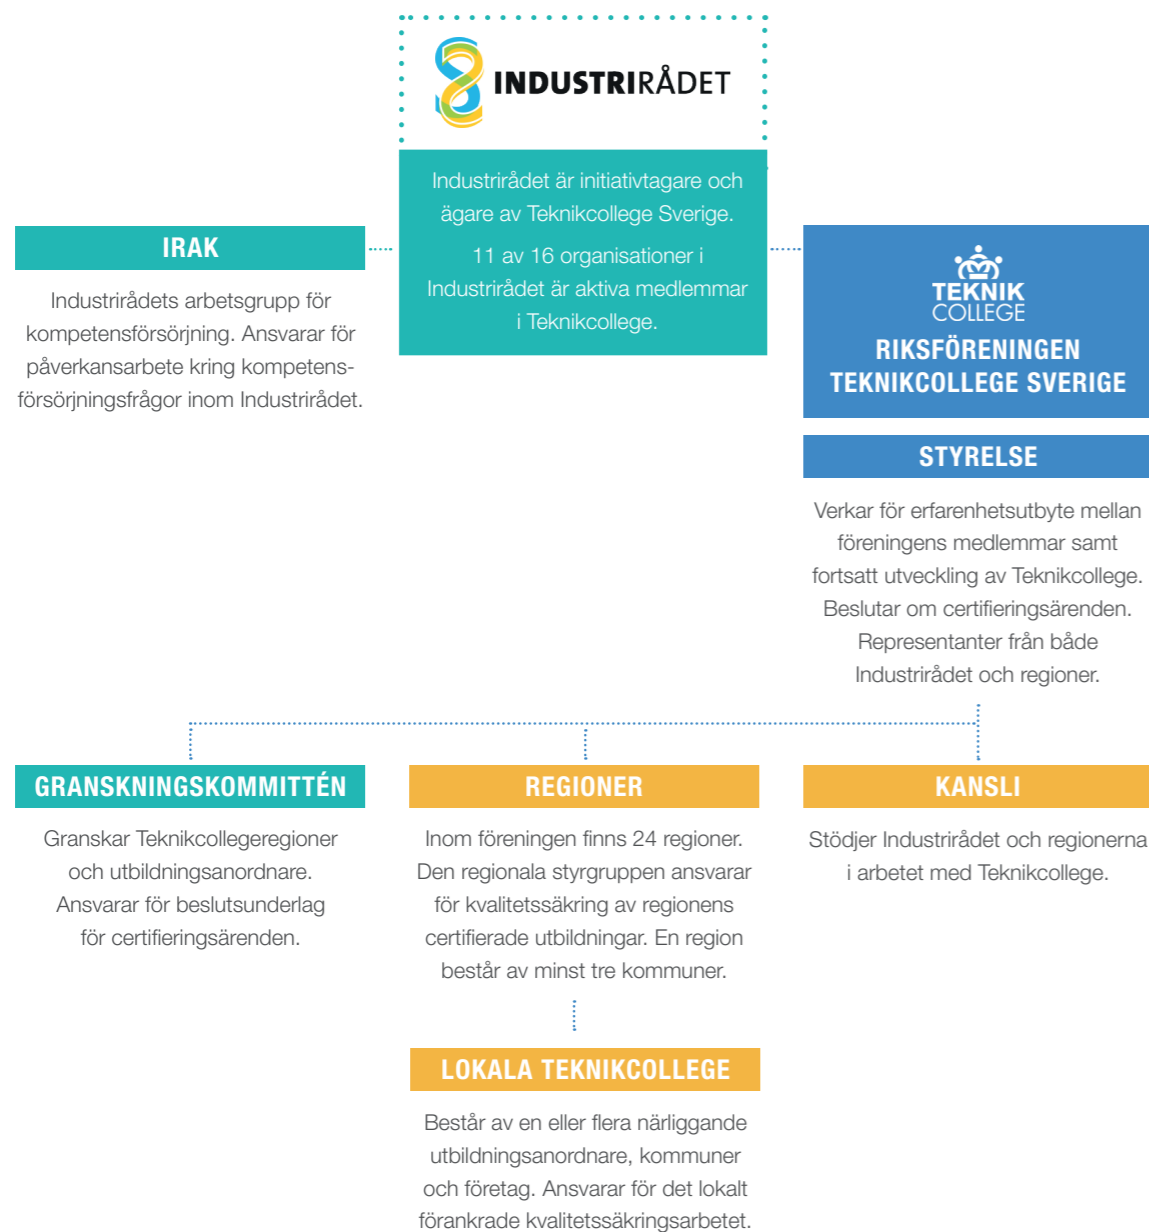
INDUSTRIRÅDET

Industrirådet är initiativtagare och ägare av Teknikcollege Sverige.

11 av 16 organisationer i Industrirådet är aktiva medlemmar i Teknikcollege.

IRAK

Industrirådets arbetsgrupp för kompetensförsörjning. Ansvarar för påverkansarbete kring kompetensförsörjningsfrågor inom Industrirådet.

TEKNIK COLLEGE

RIKSFÖRENINGEN TEKNIKCOLLEGE SVERIGE

STYRELSE

Verkar för erfarenhetsutbyte mellan föreningens medlemmar samt fortsatt utveckling av Teknikcollege. Beslutar om certifieringsärenden. Representanter från både Industrirådet och regioner.

GRANSKNINGSKOMMITTÉN

Granskar Teknikcollegeregioner och utbildningsanordnare. Ansvarar för beslutsunderlag för certifieringsärenden.

REGIONER

Inom föreningen finns 24 regioner. Den regionala styrgruppen ansvarar för kvalitetssäkring av regionens certifierade utbildningar. En region består av minst tre kommuner.

KANSLI

Stödjer Industrirådet och regionerna i arbetet med Teknikcollege.

LOKALA TEKNIKCOLLEGE

Består av en eller flera närliggande utbildningsanordnare, kommuner och företag. Ansvarar för det lokalt förankrade kvalitetssäkringsarbetet.